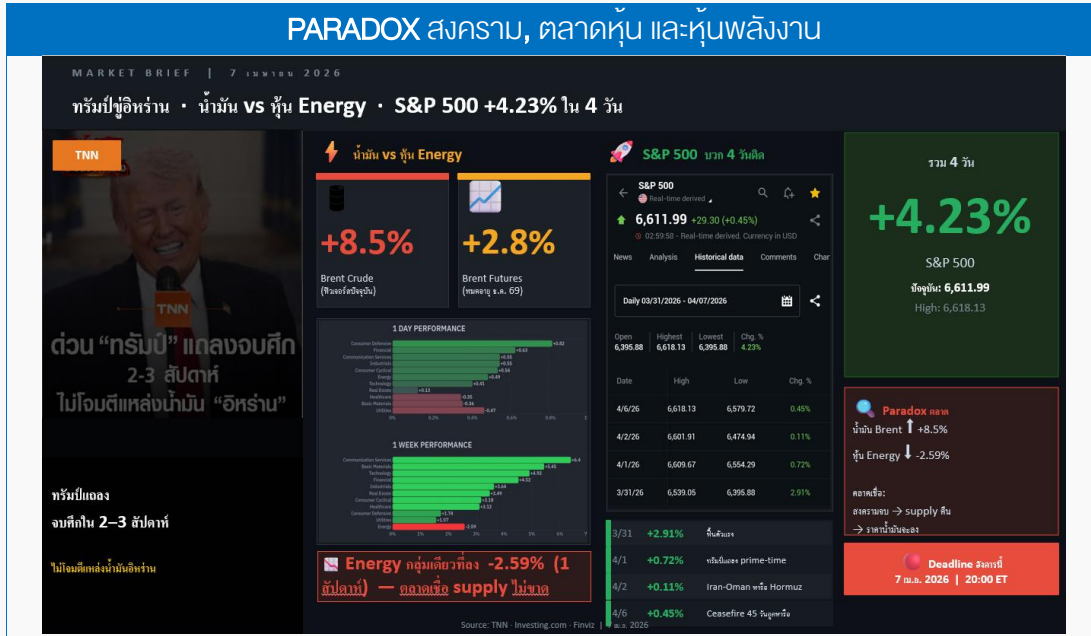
PARADOX สงคราม, ตลาดหุ้น และหุ้นพลังงาน

MARKET BRIEF | 7 เมษายน 2026

ทรัมป์ขู่อิหร่าน · น้ำมัน vs หุ้น Energy · S&P 500 +4.23% ใน 4 วัน

TNN

TNN

ด่วน "ทรัมป์" แถลงจบศึก 2-3 สัปดาห์ ไม่โจมตีแหล่งน้ำมัน "อิหร่าน"

ทรัมป์แถลง จบศึกใน 2–3 สัปดาห์

ไม่โจมตีแหล่งน้ำมันอิหร่าน

น้ำมัน vs หุ้น Energy

+8.5%

Brent Crude
(ฟิวเจอร์สปัจจุบัน)

+2.8%

Brent Futures
(หมดอายุ ธ.ค. 69)

1 DAY PERFORMANCE

Consumer Defensive +0.82
Financial +0.63
Communication Services +0.55
Industrials +0.55
Consumer Cyclical +0.56
Energy +0.49
Technology +0.41
Real Estate +0.13
Healthcare -0.35
Basic Materials -0.36
Utilities -0.47

1 WEEK PERFORMANCE

Communication Services +6.4
Basic Materials +5.45
Technology +4.92
Financial +4.52
Industrials +3.64
Real Estate +3.49
Consumer Cyclical +3.18
Healthcare +3.12
Consumer Defensive +1.74
Utilities +1.97
Energy -2.59

Energy กลุ่มเดียวที่ลง -2.59% (1 สัปดาห์) — ตลาดเชื่อ supply ไม่ขาด

S&P 500 บวก 4 วันติด

S&P 500
Real-time derived

6,611.99 +29.30 (+0.45%)
02:59:58 - Real-time derived. Currency in USD

News | Analysis | Historical data | Comments | Char

Daily 03/31/2026 - 04/07/2026

| Open | Highest | Lowest | Chg. % |
|---|---|---|---|
| 6,395.88 | 6,618.13 | 6,395.88 | 4.23% |

| Date | High | Low | Chg. % |
|---|---|---|---|
| 4/6/26 | 6,618.13 | 6,579.72 | 0.45% |
| 4/2/26 | 6,601.91 | 6,474.94 | 0.11% |
| 4/1/26 | 6,609.67 | 6,554.29 | 0.72% |
| 3/31/26 | 6,539.05 | 6,395.88 | 2.91% |

3/31 +2.91% ขึ้นตัวแรง
4/1 +0.72% ทรัมป์แถลง prime-time
4/2 +0.11% Iran-Oman หารือ Hormuz
4/6 +0.45% Ceasefire 45 วันถูกหารือ

รวม 4 วัน

+4.23%

S&P 500

ปัจจุบัน: 6,611.99
High: 6,618.13

Paradox ตลาด
น้ำมัน Brent ↑ +8.5%
หุ้น Energy ↓ -2.59%

ตลาดเชื่อ:
สงครามจบ → supply คืน
→ ราคาน้ำมันจะลง

Deadline สงครามนี้
7 เม.ย. 2026 | 20:00 ET

Source: TNN · Investing.com · Finviz | 7 เม.ย. 2026